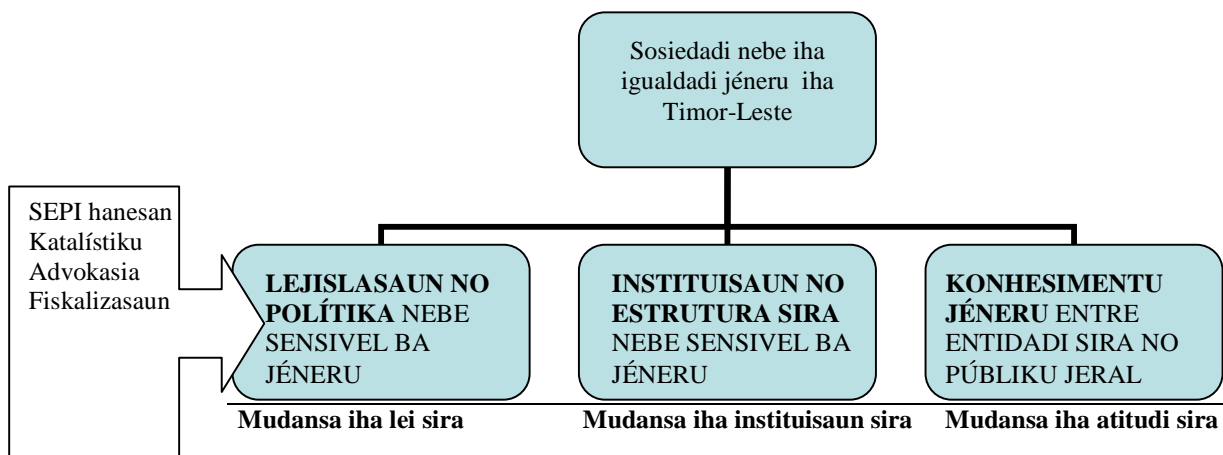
Sosiedadi nebe iha igualdadi jéneru iha Timor-Leste

SEPI hanesan Katalístiku Advokasia Fiskalizasaun

**LEJISLASAUN NO POLÍTIKA** NEBE SENSIVEL BA JÉNERU

**INSTITUISAUN NO ESTRUTURA SIRA** NEBE SENSIVEL BA JÉNERU

**KONHESIMENTU JÉNERU** ENTRE ENTIDADI SIRA NO PÚBLIKU JERAL

**Mudansa iha lei sira**

**Mudansa iha instituisaun sira**

**Mudansa iha atitudi sira**